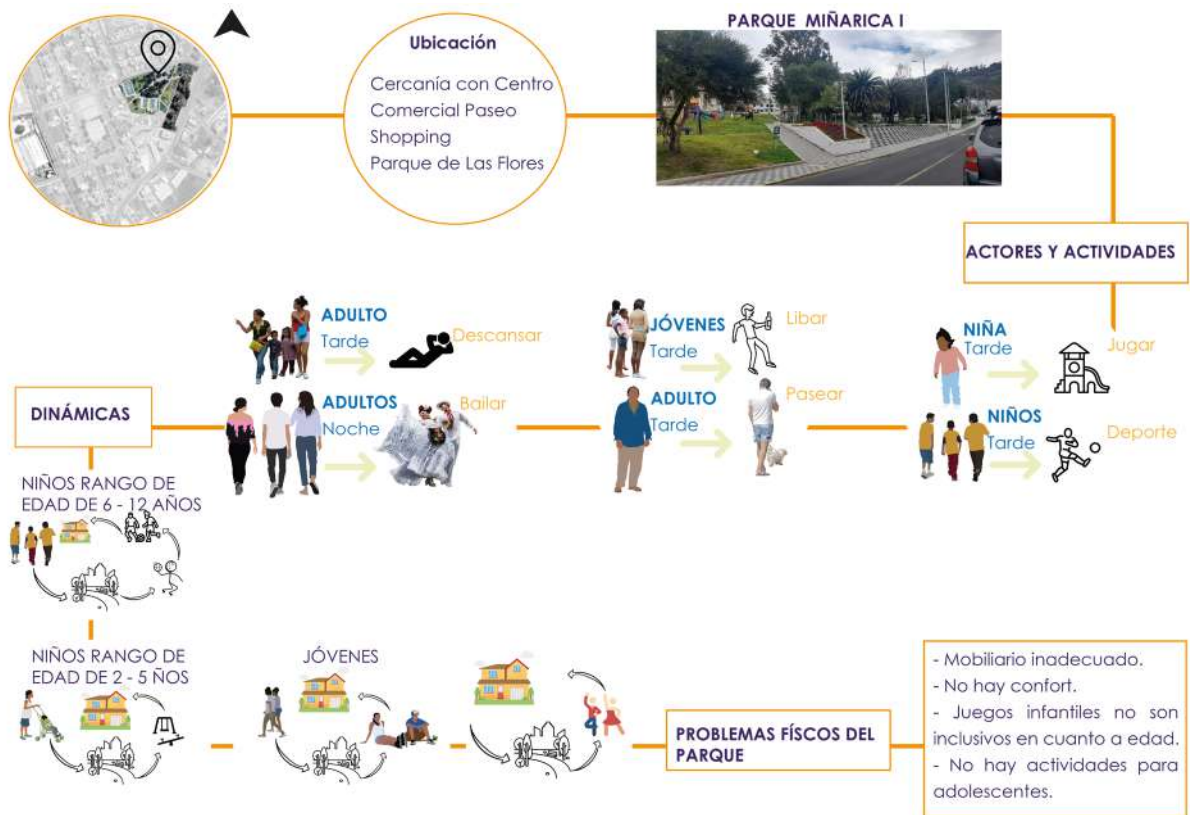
Ubicación

Cercanía con Centro Comercial Paseo Shopping Parque de Las Flores

PARQUE MIÑARICA I

ACTORES Y ACTIVIDADES

ADULTO
Tarde
Descansar

ADULTOS
Noche
Bailar

JÓVENES
Tarde
Libar

ADULTO
Tarde
Pasear

NIÑA
Tarde
Jugar

NIÑOS
Tarde
Deporte

DINÁMICAS

NIÑOS RANGO DE EDAD DE 6 - 12 AÑOS

NIÑOS RANGO DE EDAD DE 2 - 5 ÑOS

JÓVENES

PROBLEMAS FÍSCOS DEL PARQUE

- Mobiliario inadecuado.
- No hay confort.
- Juegos infantiles no son inclusivos en cuanto a edad.
- No hay actividades para adolescentes.